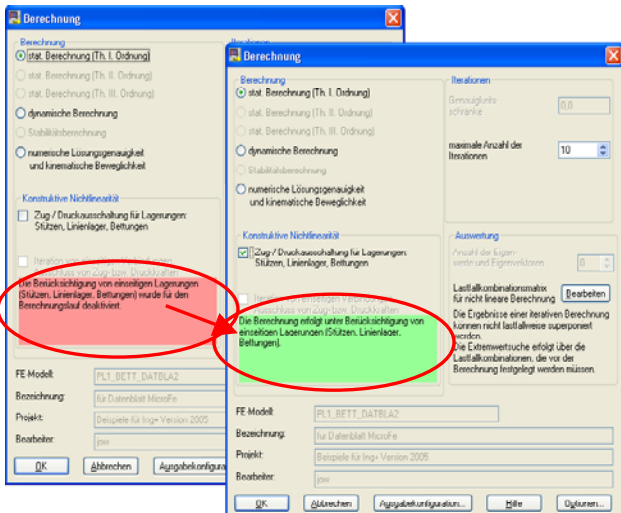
Berechnung

Berechnung
stat. Berechnung (Th. I. Ordnung)
stat. Berechnung (Th. II. Ordnung)
stat. Berechnung (Th. III. Ordnung)
dynamische Berechnung
Stabilitätsberechnung
numerische Lösungsgenauigkeit und kinematische Beweglichkeit

Konstruktive Nichtlinearität
Zug / Druckausschaltung für Lagerungen: Stützen, Linienlager, Bettungen
Iteration von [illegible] Ausschluss von Zug- bzw. Druckkräften
Die Berücksichtigung von einseitigen Lagerungen (Stützen, Linienlager, Bettungen) wurde für den Berechnungslauf deaktiviert.

FE Modell: PL1_BETT_DATBLA2
Bezeichnung: für Datenblatt MicroFe
Projekt: Beispiele für Ing+ Version 2005
Bearbeiter: jsw

OK
Abbrechen
Ausgabekonfigura

Berechnung

Berechnung
stat. Berechnung (Th. I. Ordnung)
stat. Berechnung (Th. II. Ordnung)
stat. Berechnung (Th. III. Ordnung)
dynamische Berechnung
Stabilitätsberechnung
numerische Lösungsgenauigkeit und kinematische Beweglichkeit

Iterationen
Genauigkeitsschranke 0.0
maximale Anzahl der Iterationen 10

Konstruktive Nichtlinearität
Zug / Druckausschaltung für Lagerungen: Stützen, Linienlager, Bettungen
Iteration von einseitigen Verbindungen Ausschluss von Zug- bzw. Druckkräften
Die Berechnung erfolgt unter Berücksichtigung von einseitigen Lagerungen (Stützen, Linienlager, Bettungen).

Auswertung
Anzahl der Eigenwerte und Eigenvektoren 0
Lastfallkombinationsmatrix für nicht lineare Berechnung
Bearbeiten
Die Ergebnisse einer iterativen Berechnung können nicht lastfallweise superponiert werden.
Die Extremwertsuche erfolgt über die Lastfallkombinationen, die vor der Berechnung festgelegt werden müssen.

FE Modell: PL1_BETT_DATBLA2
Bezeichnung: für Datenblatt MicroFe
Projekt: Beispiele für Ing+ Version 2005
Bearbeiter: jsw

OK
Abbrechen
Ausgabekonfiguration...
Hilfe
Optionen...